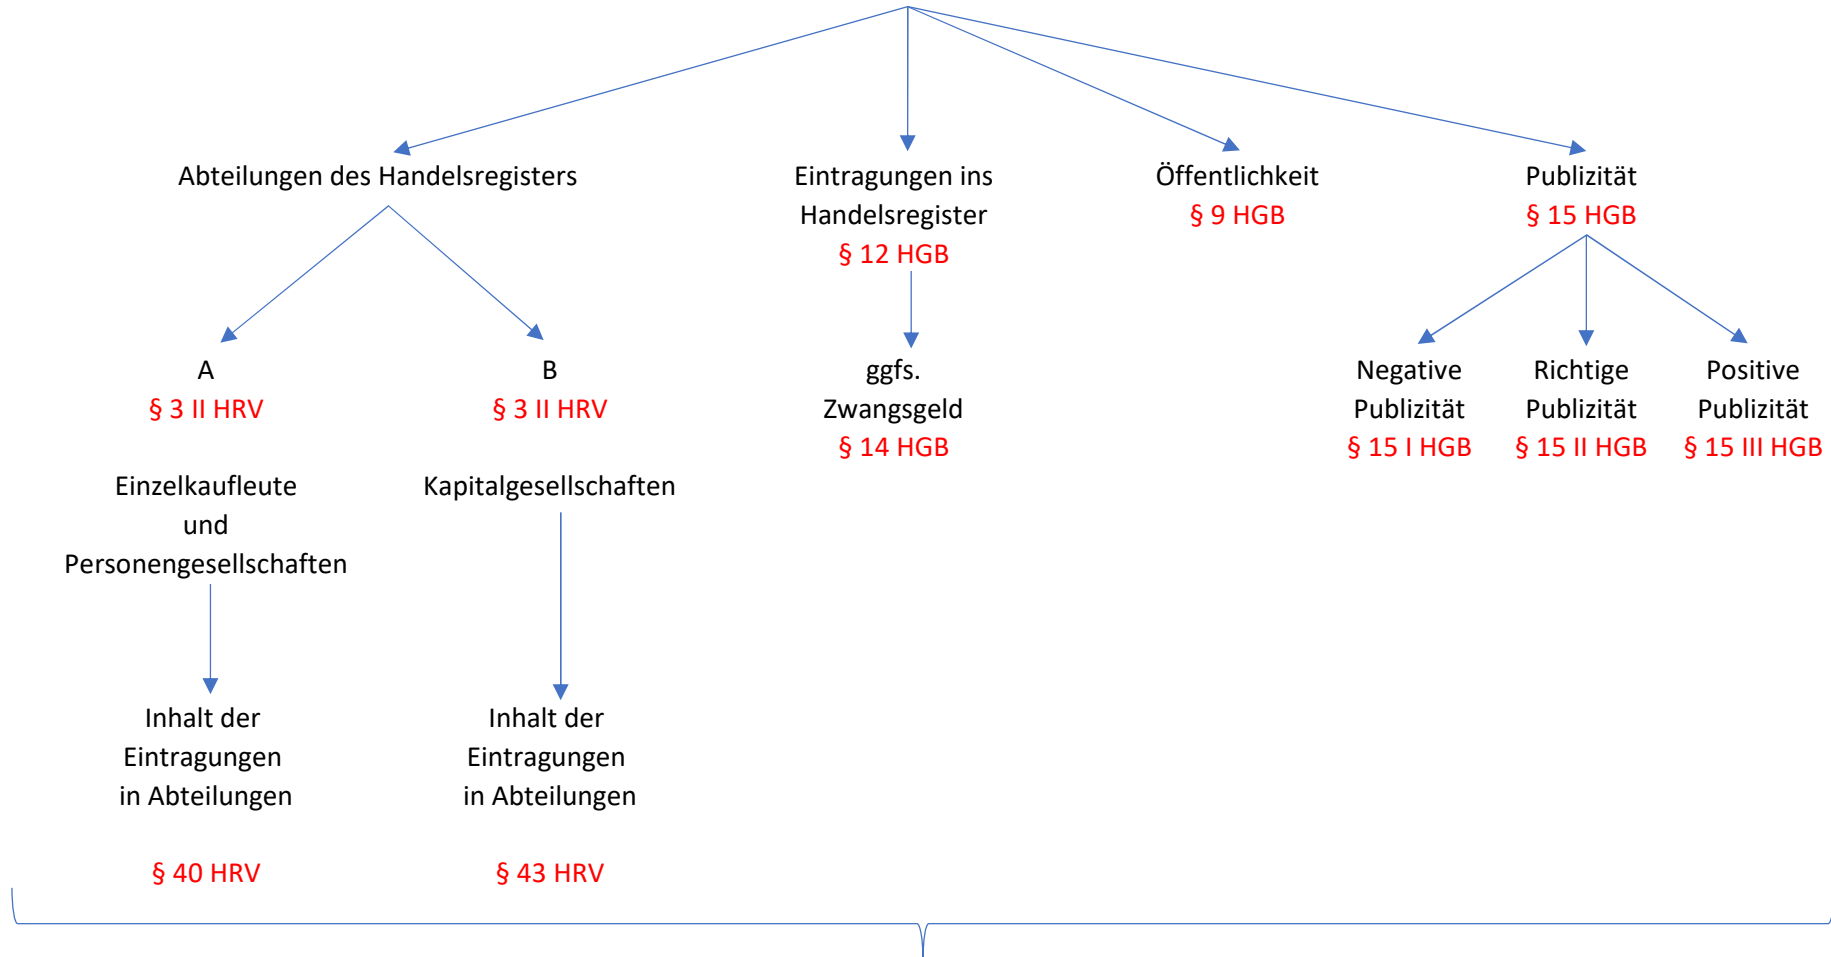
Abteilungen des Handelsregisters

Eintragungen ins Handelsregister
§ 12 HGB

Öffentlichkeit
§ 9 HGB

Publizität
§ 15 HGB

A
§ 3 II HRV

B
§ 3 II HRV

ggfs. Zwangsgeld
§ 14 HGB

Negative Publizität
§ 15 I HGB

Richtige Publizität
§ 15 II HGB

Positive Publizität
§ 15 III HGB

Einzelkaufleute und Personengesellschaften

Kapitalgesellschaften

Inhalt der Eintragungen in Abteilungen

§ 40 HRV

Inhalt der Eintragungen in Abteilungen

§ 43 HRV